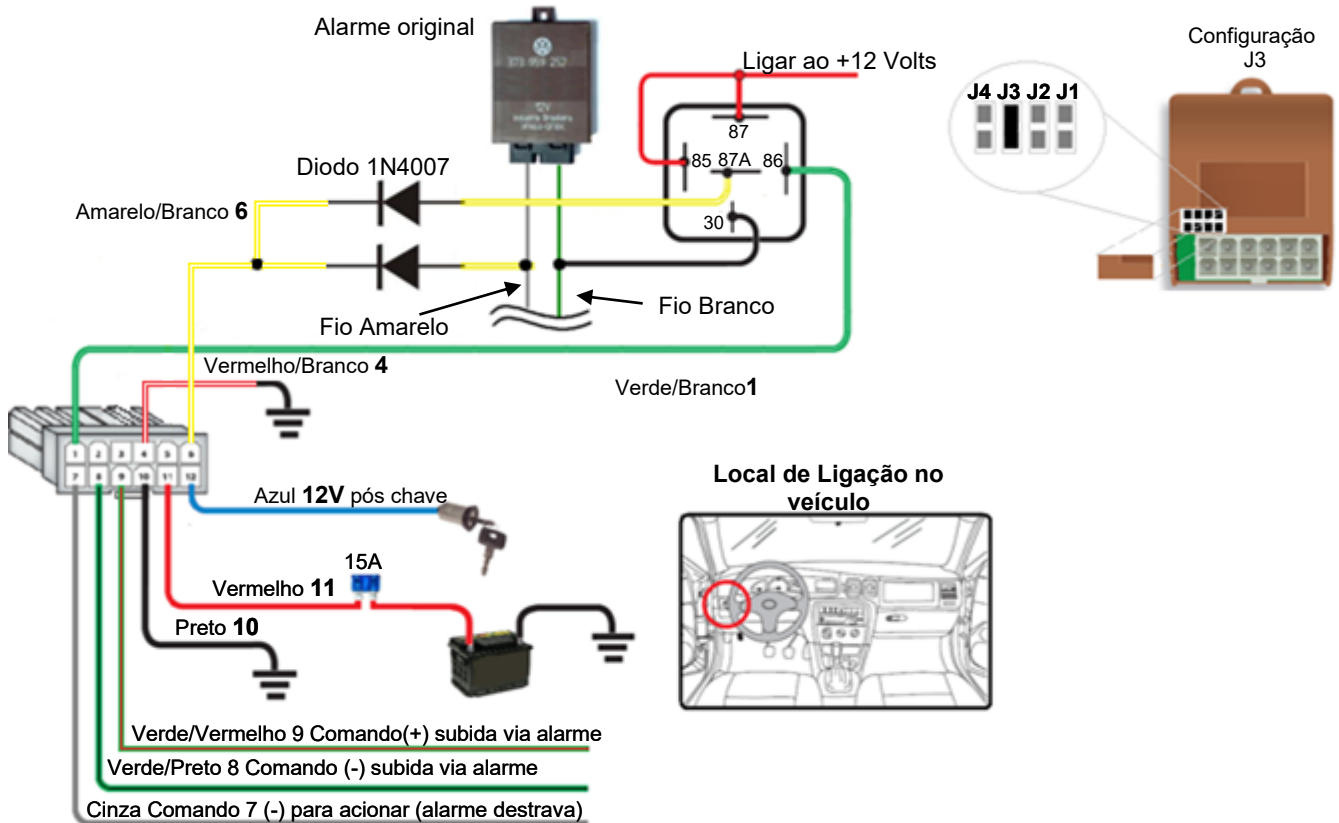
Alarme original

Ligar ao +12 Volts

Configuração J3

J4 J3 J2 J1

87

85 87A 86

30

Diodo 1N4007

Amarelo/Branco 6

Fio Amarelo

Fio Branco

Vermelho/Branco 4

Verde/Branco1

1 2 3 4 5 6
7 8 9 10 11 12

Azul 12V pós chave

15A

Vermelho 11

Preto 10

Local de Ligação no veículo

Verde/Vermelho 9 Comando(+) subida via alarme

Verde/Preto 8 Comando (-) subida via alarme

Cinza Comando 7 (-) para acionar (alarme destrava)